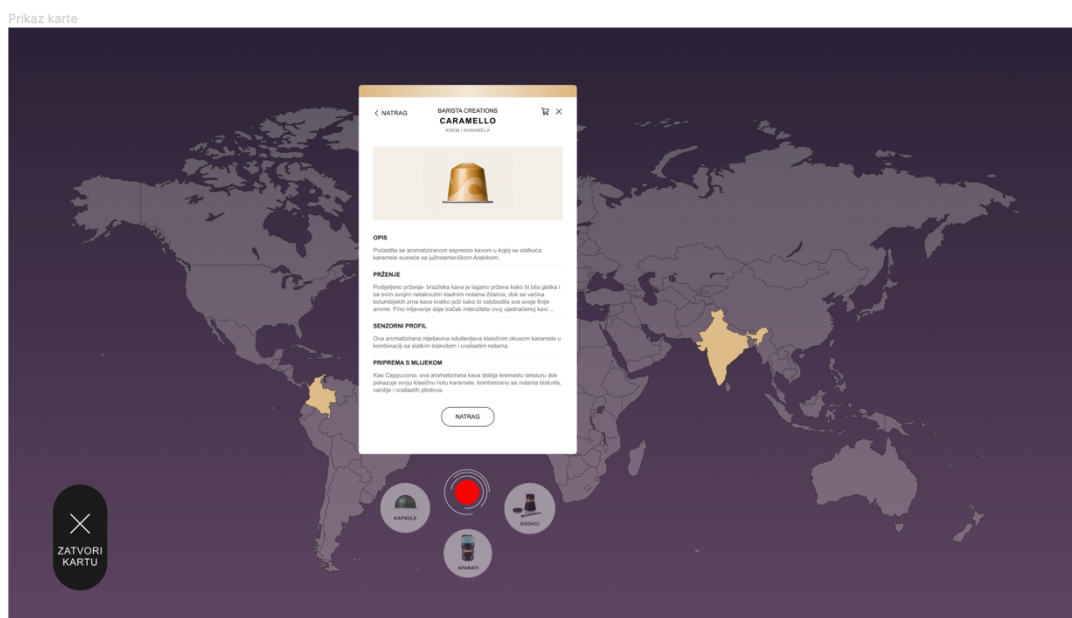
Prikaz karte

< NATRAG

BARISTA CREATIONS

CARAMELLO

KREM I KARAMELA

OPIS

Počastite se aromatiziranom espresso kavom u kojoj se slatkoća karamele susreće sa južnoameričkom Arabikom.

PRŽENJE

Podijeljeno prženje- brazilska kava je lagano pržena kako bi bila glatka i sa svim svojim netaknutim sladnim notama žitarica, dok se većina kolumbijskih zrna kave kratko prži kako bi oslobodila sve svoje finije arome. Fino mljevenje daje tračak intenziteta ovoj ujednačenoj kavi. ,

SENZORNI PROFIL

Ova aromatizirana mješavina oduševljava klasičnim okusom karamele u kombinaciji sa slatkim biskvitom i orašastim notama.

PRIPREMA S MLIJEKOM

Kao Cappuccino, ova aromatizirana kava dobija kremastu teksturu dok pokazuje svoju klasičnu notu karamele, kombiniranu sa notama biskvita, vanilije i orašastih plodova.

NATRAG

KAPSULE

DODACI

APARATI

ZATVORI KARTU